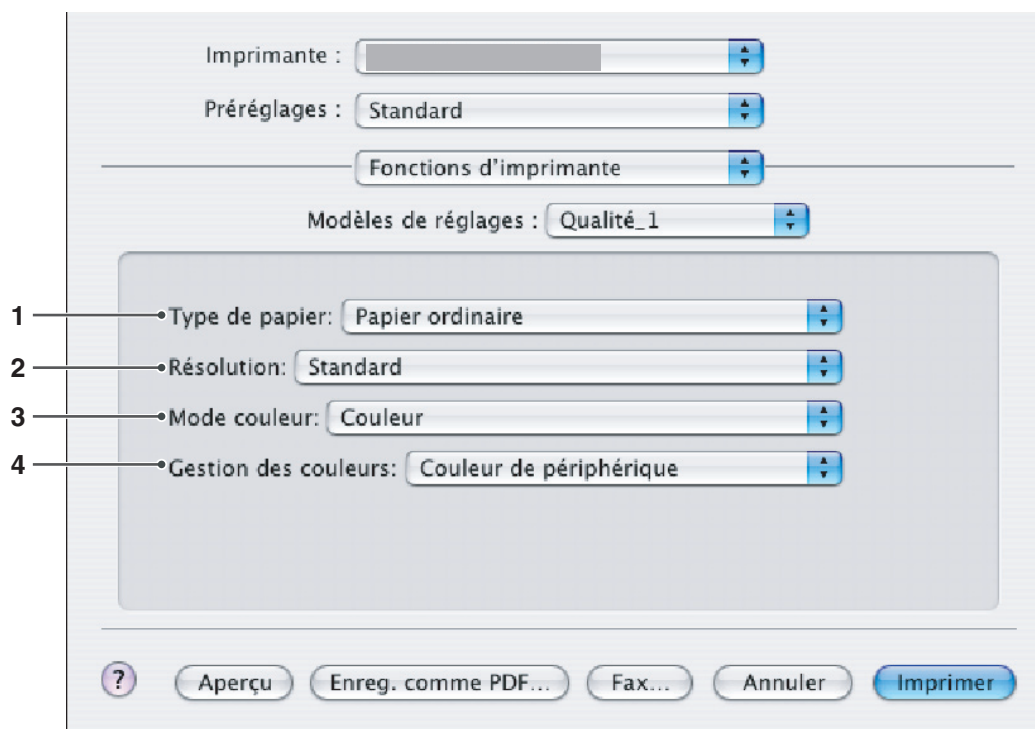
Imprimante :

Préréglages : Standard

Fonctions d'imprimante

Modèles de réglages : Qualité_1

1 Type de papier: Papier ordinaire

2 Résolution: Standard

3 Mode couleur: Couleur

4 Gestion des couleurs: Couleur de périphérique

? Aperçu Enreg. comme PDF... Fax... Annuler Imprimer